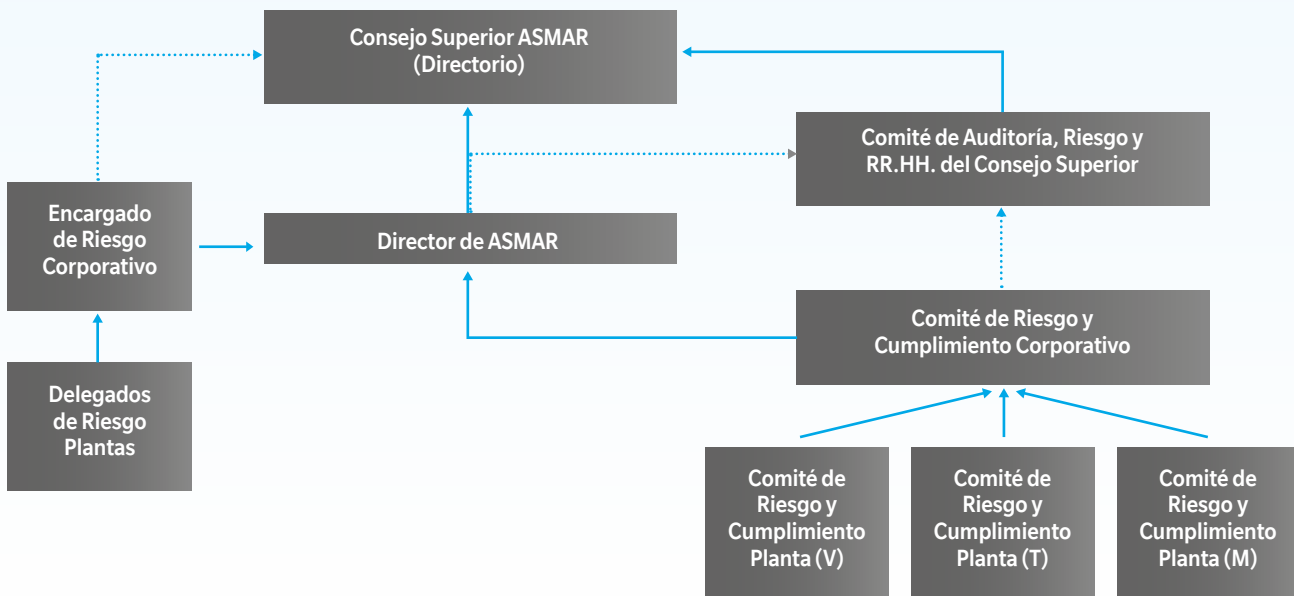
Consejo Superior ASMAR
(Directorio)

Comité de Auditoría, Riesgo y RR.HH. del Consejo Superior

Encargado de Riesgo Corporativo

Director de ASMAR

Comité de Riesgo y Cumplimiento Corporativo

Delegados de Riesgo Plantas

Comité de Riesgo y Cumplimiento Planta (V)

Comité de Riesgo y Cumplimiento Planta (T)

Comité de Riesgo y Cumplimiento Planta (M)